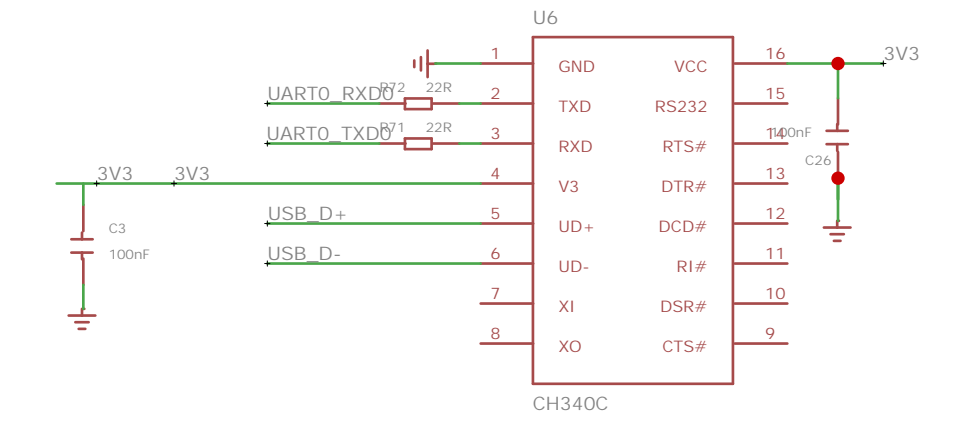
U6

1 GND
2 TXD
3 RXD
4 V3
5 UD+
6 UD-
7 XI
8 XO

16 VCC
15 RS232
14 RTS#
13 DTR#
12 DCD#
11 RI#
10 DSR#
9 CTS#

CH340C

3V3
100nF
C26

UART0_RXD0
R72 22R
UART0_TXD0
R71 22R
3V3 3V3
C3
100nF
USB_D+
USB_D-